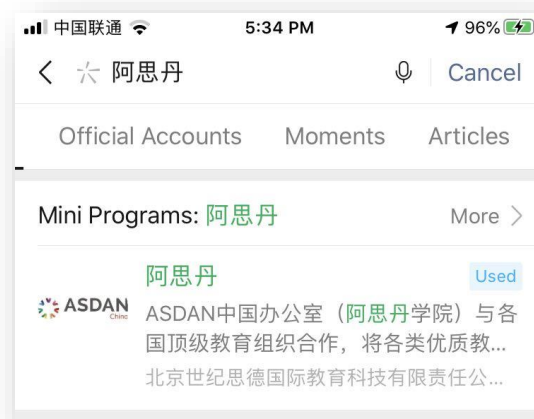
中国联通 5:34 PM 96%

阿思丹 Cancel

Official Accounts Moments Articles

Mini Programs: 阿思丹 More >

阿思丹 Used

ASDAN China

ASDAN中国办公室（阿思丹学院）与各国顶级教育组织合作，将各类优质教...

北京世纪思德国际教育科技有限责任公...